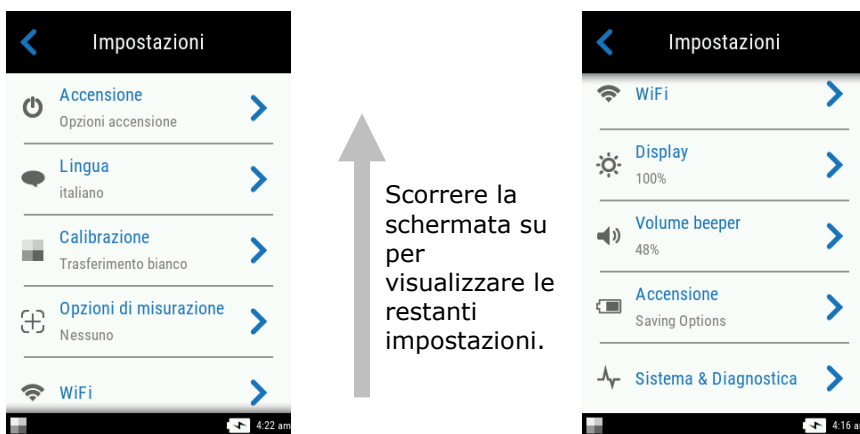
Impostazioni

Accensione
Opzioni accensione

Lingua
italiano

Calibrazione
Trasferimento bianco

Opzioni di misurazione
Nessuno

WiFi

4:22 am

Scorrere la schermata su per visualizzare le restanti impostazioni.

Impostazioni

WiFi

Display
100%

Volume beeper
48%

Accensione
Saving Options

Sistema & Diagnostica

4:16 a